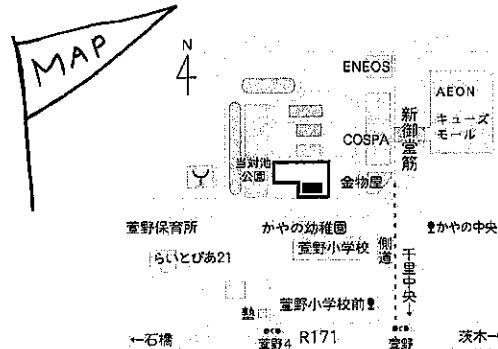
MAP

N

ENEOS

AEON

キューズモール

新御堂筋

COSPA

当尾池公園

金物屋

萱野保育所

かやの幼稚園

かやの中央

萱野小学校

側道

千里中央

らいとぴあ21

萱野小学校前

塾

←石橋

萱野4

R171

萱野

茨木→